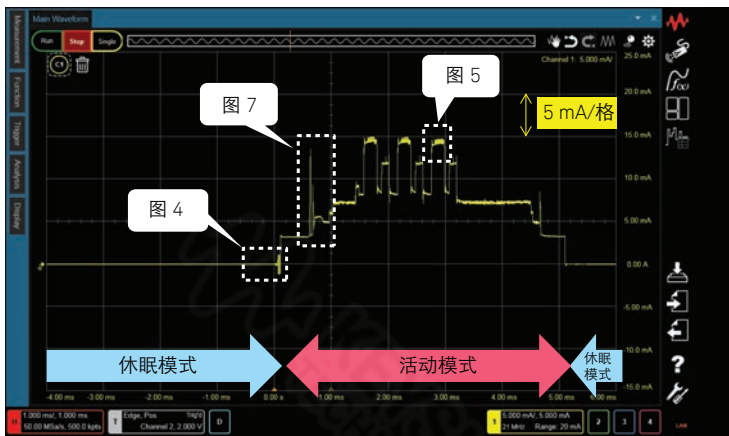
Main Waveform

Measurement
Function
Trigger
Analysis
Display

Run
Stop
Single

C1

Channel 1: 5.000 mA/

25.0 mA
20.0 mA
15.0 mA
10.0 mA
5.00 mA
0.00 A
-5.00 mA
-10.0 mA
-15.0 mA

图 7
图 5
图 4
5 mA/格

休眠模式
活动模式
休眠模式

-4.00 ms
-3.00 ms
-2.00 ms
-1.00 ms
0.00 s
1.00 ms
2.00 ms
3.00 ms
4.00 ms
5.00 ms
6.00 ms

1.000 ms/, 1.000 ms
50.00 MSa/s, 500.0 kpts
Edge, Pos
Trig'd
Channel 2, 2.000 V
D
5.000 mA/, 5.000 mA
21 MHz
Range: 20 mA
2
3
4